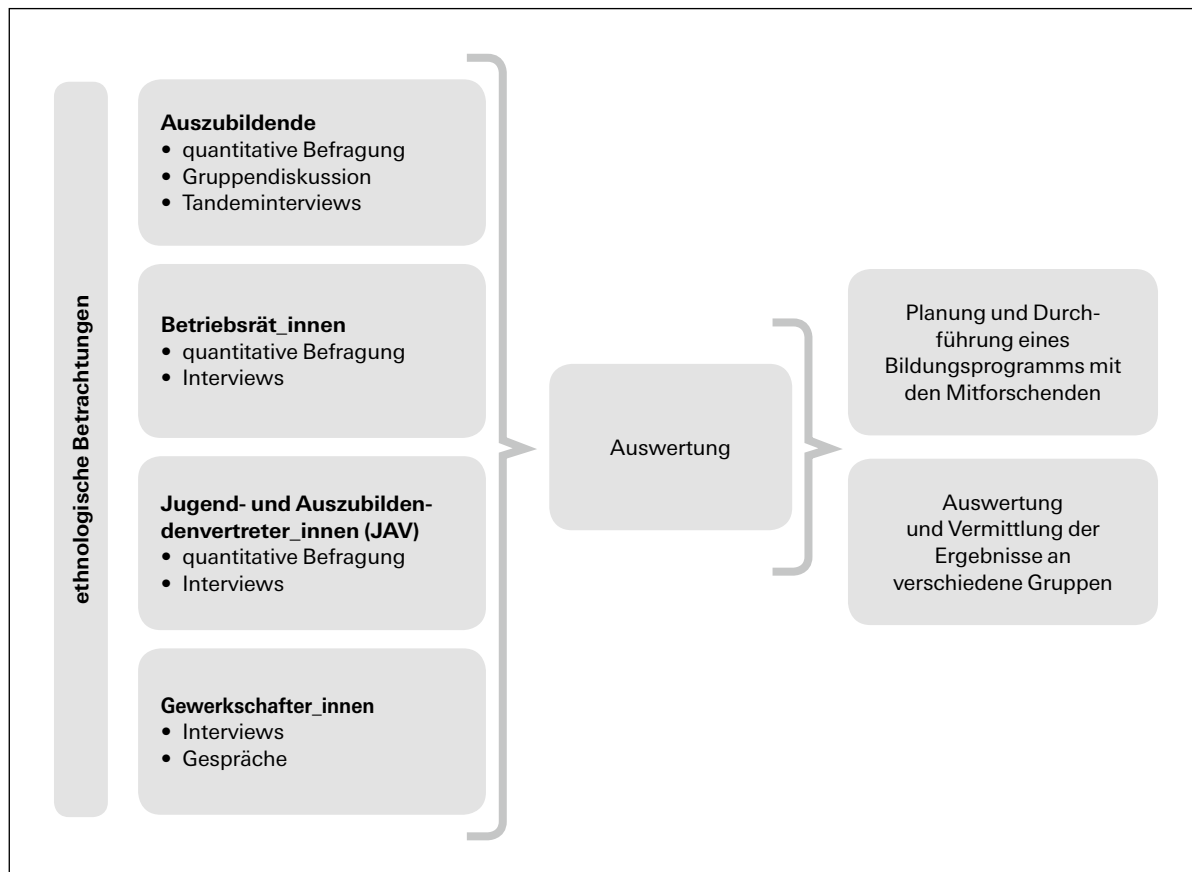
ethnologische Betrachtungen

**Auszubildende**
• quantitative Befragung
• Gruppendiskussion
• Tandeminterviews

**Betriebsrät_innen**
• quantitative Befragung
• Interviews

**Jugend- und Auszubildendenvertreter_innen (JAV)**
• quantitative Befragung
• Interviews

**Gewerkschafter_innen**
• Interviews
• Gespräche

Auswertung

Planung und Durchführung eines Bildungsprogramms mit den Mitforschenden

Auswertung und Vermittlung der Ergebnisse an verschiedene Gruppen